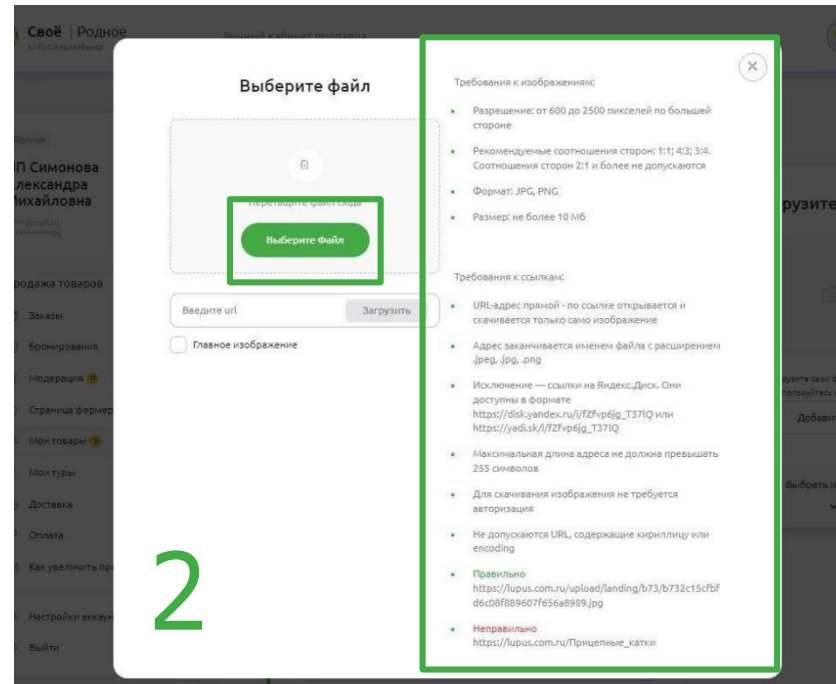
Своё | Родное
от Россельхозбанка

Личный кабинет продавца

Выберите файл

Перетащите файл сюда

Выберите Файл

Введите url

Загрузить

Главное изображение

Требования к изображениям:

Разрешение: от 600 до 2500 пикселей по большей стороне

Рекомендуемые соотношения сторон: 1:1; 4:3; 3:4. Соотношения сторон 2:1 и более не допускаются

Формат: JPG, PNG

Размер: не более 10 Мб

Требования к ссылкам:

URL-адрес прямой - по ссылке открывается и скачивается только само изображение

Адрес заканчивается именем файла с расширением .jpeg, .jpg, .png

Исключение — ссылки на Яндекс.Диск. Они доступны в формате https://disk.yandex.ru/i/fZfvp6jg_T37IQ или https://yadi.sk/i/fZfvp6jg_T37IQ

Максимальная длина адреса не должна превышать 255 символов

Для скачивания изображения не требуется авторизация

Не допускаются URL, содержащие кириллицу или encoding

Правильно
https://lupus.com.ru/upload/landing/b73/b732c15cfbfd6c08f889607f656a8989.jpg

Неправильно
https://lupus.com.ru/Прицепные_катки

Фермер
ИП Симонова Александра Михайловна

Продажа товаров
Заказы
Бронирования
Модерация
Страница фермер
Мои товары
Мои туры
Доставка
Оплата
Как увеличить пр
Настройки аккаун
Выйти

рузите
Добави
Выбрать

2